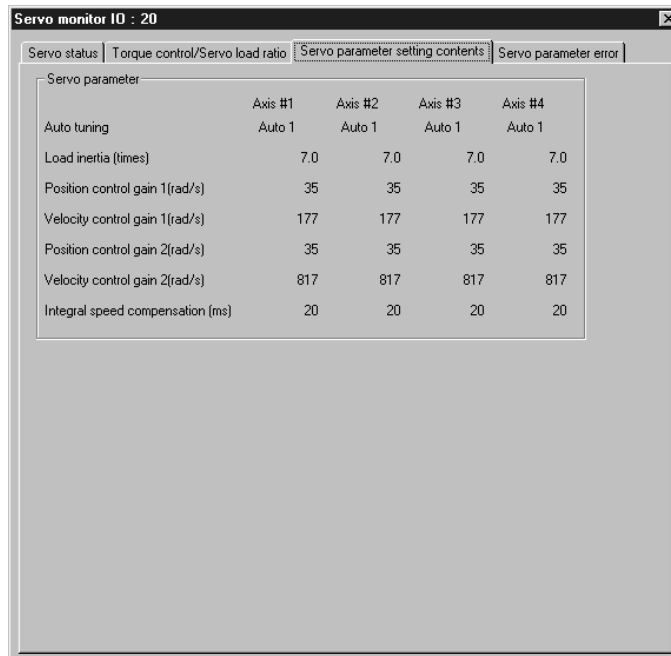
Servo monitor IO : 20

Servo status | Torque control/Servo load ratio | Servo parameter setting contents | Servo parameter error

Servo parameter

| | Axis #1 | Axis #2 | Axis #3 | Axis #4 |
|---|---|---|---|---|
| Auto tuning | Auto 1 | Auto 1 | Auto 1 | Auto 1 |
| Load inertia (times) | 7.0 | 7.0 | 7.0 | 7.0 |
| Position control gain 1(rad/s) | 35 | 35 | 35 | 35 |
| Velocity control gain 1(rad/s) | 177 | 177 | 177 | 177 |
| Position control gain 2(rad/s) | 35 | 35 | 35 | 35 |
| Velocity control gain 2(rad/s) | 817 | 817 | 817 | 817 |
| Integral speed compensation (ms) | 20 | 20 | 20 | 20 |